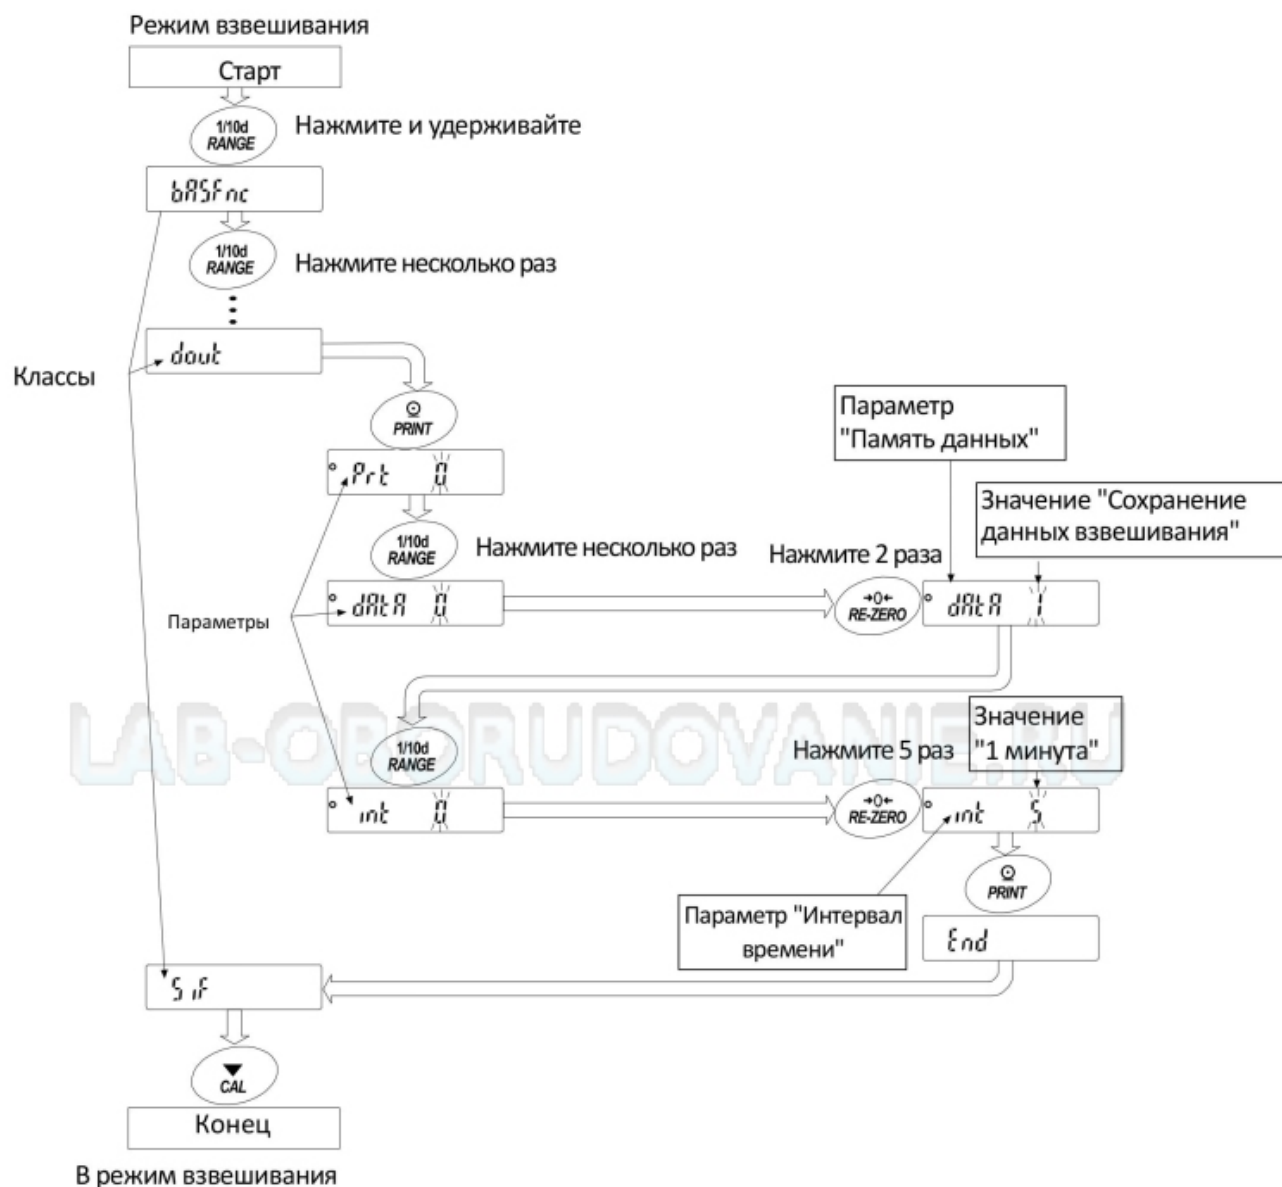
Режим взвешивания

Старт

1/10d RANGE

Нажмите и удерживайте

bASFnc

1/10d RANGE

Нажмите несколько раз

dout

Классы

PRINT

Prt 0

1/10d RANGE

Нажмите несколько раз

dAtA 0

Параметры

Параметр "Память данных"

Значение "Сохранение данных взвешивания"

Нажмите 2 раза

RE-ZERO

dAtA 1

LAB-OBORUDOVANIE.RU

1/10d RANGE

Значение "1 минута"

Нажмите 5 раз

int 0

RE-ZERO

int 5

PRINT

Параметр "Интервал времени"

End

SiF

CAL

Конец

В режим взвешивания